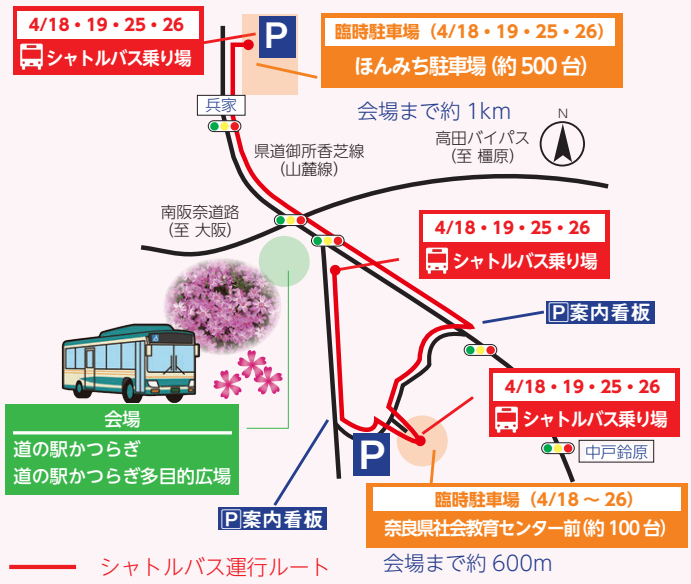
4/18・19・25・26
シャトルバス乗り場

P

臨時駐車場（4/18・19・25・26）
ほんみち駐車場（約 500 台）

兵家

会場まで約 1km

N

県道御所香芝線
（山麓線）

高田バイパス
（至 橿原）

南阪奈道路
（至 大阪）

4/18・19・25・26
シャトルバス乗り場

P 案内看板

4/18・19・25・26
シャトルバス乗り場

会場
道の駅かつらぎ
道の駅かつらぎ多目的広場

P

中戸鈴原

P 案内看板

臨時駐車場（4/18 〜 26）
奈良県社会教育センター前（約 100 台）

シャトルバス運行ルート

会場まで約 600m